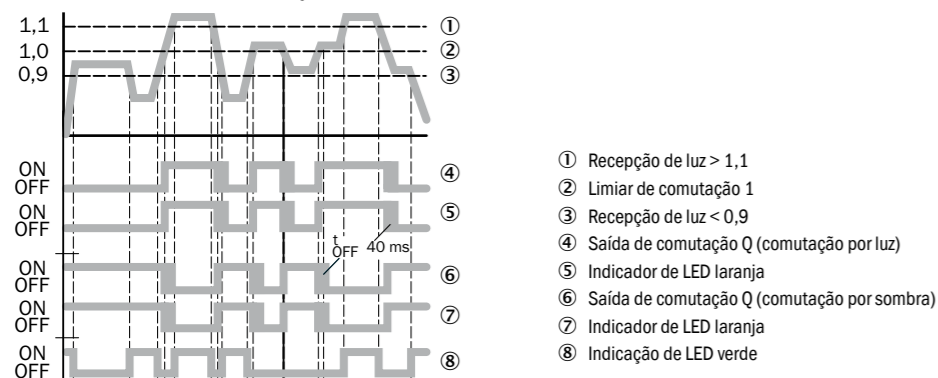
1,1
1,0
0,9

①
②
③

ON
OFF
④
ON
OFF
⑤
$t_{OFF}$
40 ms
ON
OFF
⑥
ON
OFF
⑦
ON
OFF
⑧

① Recepção de luz > 1,1
② Limiar de comutação 1
③ Recepção de luz < 0,9
④ Saída de comutação Q (comutação por luz)
⑤ Indicador de LED laranja
⑥ Saída de comutação Q (comutação por sombra)
⑦ Indicador de LED laranja
⑧ Indicação de LED verde